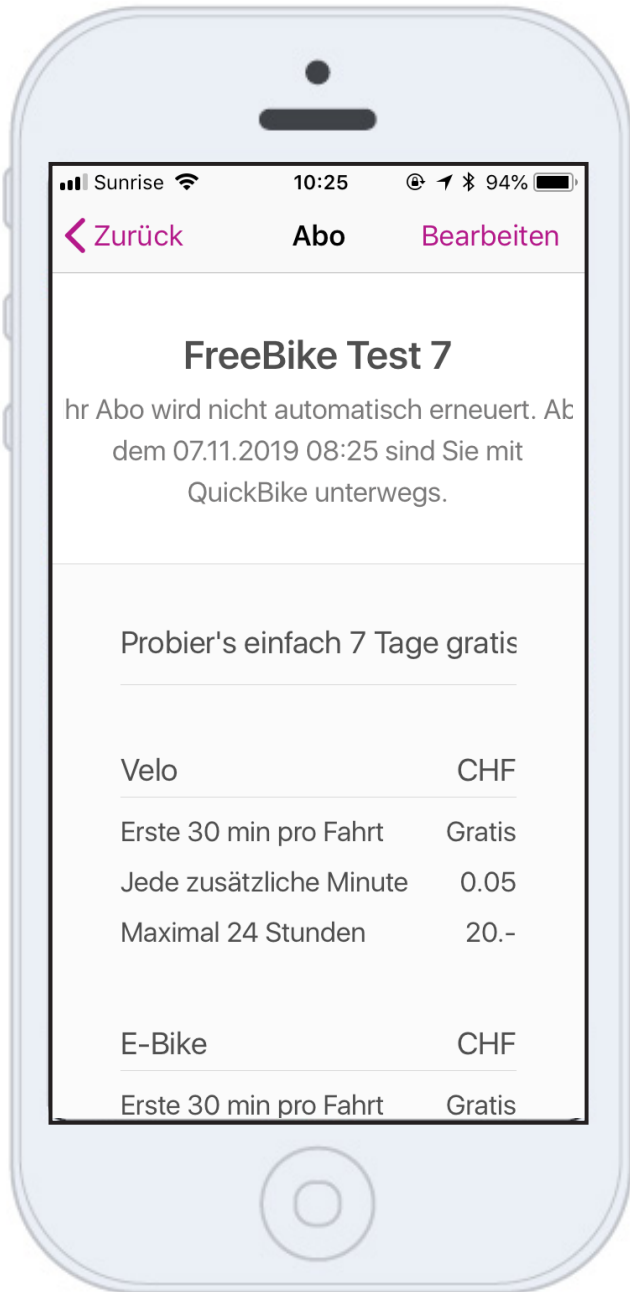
Sunrise 10:25 94%

Zurück Abo Bearbeiten

FreeBike Test 7

hr Abo wird nicht automatisch erneuert. Ab dem 07.11.2019 08:25 sind Sie mit QuickBike unterwegs.

Probier's einfach 7 Tage gratis

| Velo | CHF |
|---|---|
| Erste 30 min pro Fahrt | Gratis |
| Jede zusätzliche Minute | 0.05 |
| Maximal 24 Stunden | 20.- |

| E-Bike | CHF |
|---|---|
| Erste 30 min pro Fahrt | Gratis |